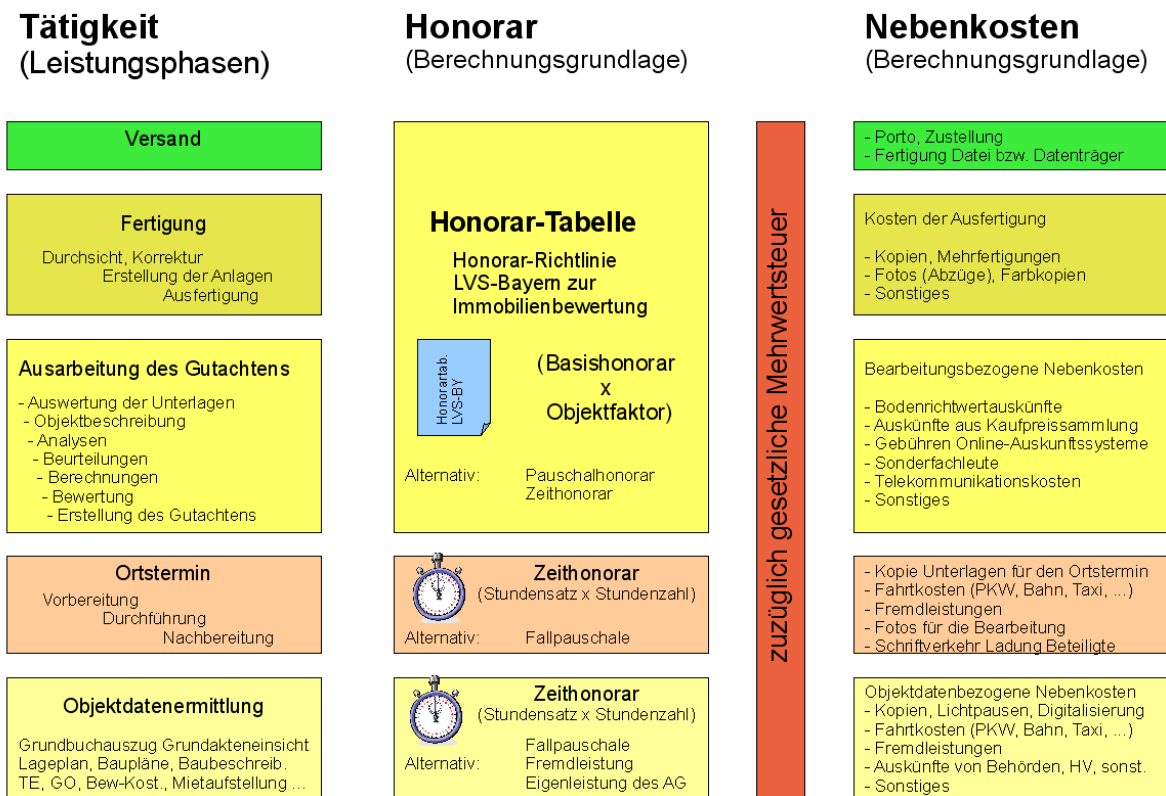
Tätigkeit
(Leistungsphasen)

Honorar
(Berechnungsgrundlage)

Nebenkosten
(Berechnungsgrundlage)

Versand

Fertigung

Durchsicht, Korrektur
Erstellung der Anlagen
Ausfertigung

Ausarbeitung des Gutachtens

- Auswertung der Unterlagen
- Objektbeschreibung
- Analysen
- Beurteilungen
- Berechnungen
- Bewertung
- Erstellung des Gutachtens

Ortstermin

Vorbereitung
Durchführung
Nachbereitung

Objektdatenermittlung

Grundbuchauszug Grundakteneinsicht
Lageplan, Baupläne, Baubeschreib.
TE, GO, Bew-Kost., Mietaufstellung ...

Honorar-Tabelle

Honorar-Richtlinie
LVS-Bayern zur
Immobilienbewertung

Honorartab.
LVS-BY

(Basishonorar
x
Objektfaktor)

Alternativ: Pauschalhonorar
Zeithonorar

Zeithonorar
(Stundensatz x Stundenzahl)

Alternativ: Fallpauschale

Zeithonorar
(Stundensatz x Stundenzahl)

Alternativ: Fallpauschale
Fremdleistung
Eigenleistung des AG

zuzüglich gesetzliche Mehrwertsteuer

- Porto, Zustellung
- Fertigung Datei bzw. Datenträger

Kosten der Ausfertigung

- Kopien, Mehrfertigungen
- Fotos (Abzüge), Farbkopien
- Sonstiges

Bearbeitungsbezogene Nebenkosten

- Bodenrichtwertauskünfte
- Auskünfte aus Kaufpreissammlung
- Gebühren Online-Auskunftssysteme
- Sonderfachleute
- Telekommunikationskosten
- Sonstiges

- Kopie Unterlagen für den Ortstermin
- Fahrtkosten (PKW, Bahn, Taxi, ...)
- Fremdleistungen
- Fotos für die Bearbeitung
- Schriftverkehr Ladung Beteiligte

Objektdatenbezogene Nebenkosten
- Kopien, Lichtpausen, Digitalisierung
- Fahrtkosten (PKW, Bahn, Taxi, ...)
- Fremdleistungen
- Auskünfte von Behörden, HV, sonst.
- Sonstiges